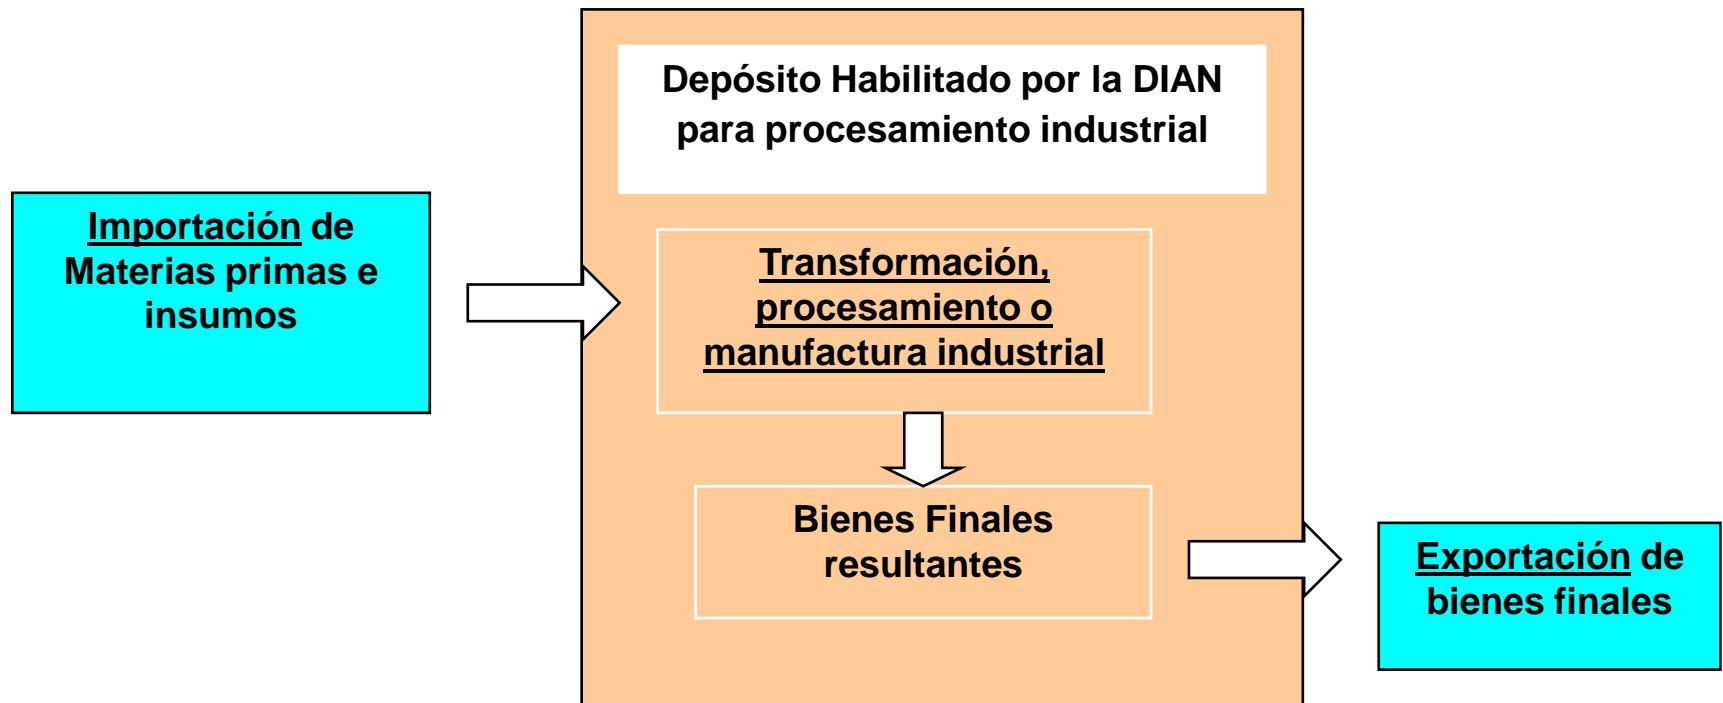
Importación de Materias primas e insumos

Depósito Habilitado por la DIAN para procesamiento industrial

Transformación, procesamiento o manufactura industrial

Bienes Finales resultantes

Exportación de bienes finales